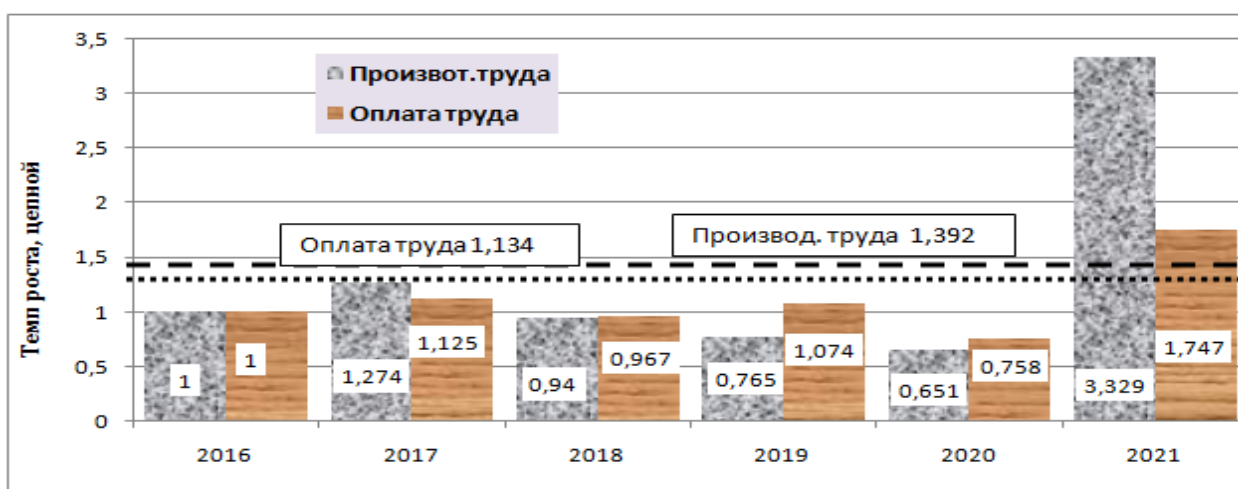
Производ. труда 1,392

Оплата труда 1,134

Произвот.труда
Оплата труда

Темп роста, цепной

3,5
3
2,5
2
1,5
1
0,5
0

| | 2016 | 2017 | 2018 | 2019 | 2020 | 2021 |
|---|---|---|---|---|---|---|
| Произвот.труда | 1 | 1,274 | 0,94 | 0,765 | 0,651 | 3,329 |
| Оплата труда | 1 | 1,125 | 0,967 | 1,074 | 0,758 | 1,747 |